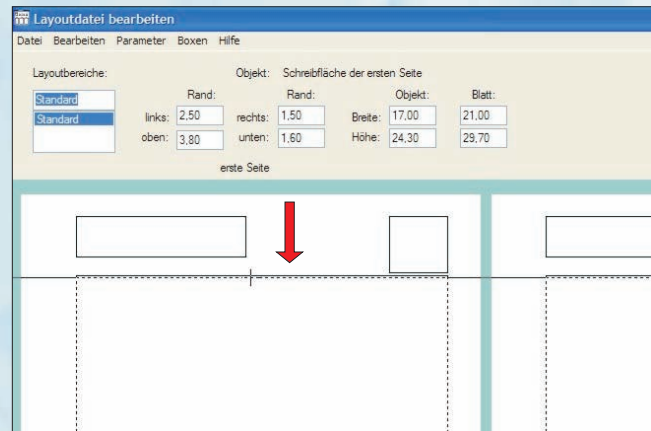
Layoutdatei bearbeiten

Datei Bearbeiten Parameter Boxen Hilfe

Layoutbereiche:

Standard

Standard

Objekt: Schreibfläche der ersten Seite

| | Rand: | | Rand: | | Objekt: | Blatt: |
|---|---|---|---|---|---|---|
| links: | 2,50 | rechts: | 1,50 | Breite: | 17,00 | 21,00 |
| oben: | 3,80 | unten: | 1,60 | Höhe: | 24,30 | 29,70 |

erste Seite